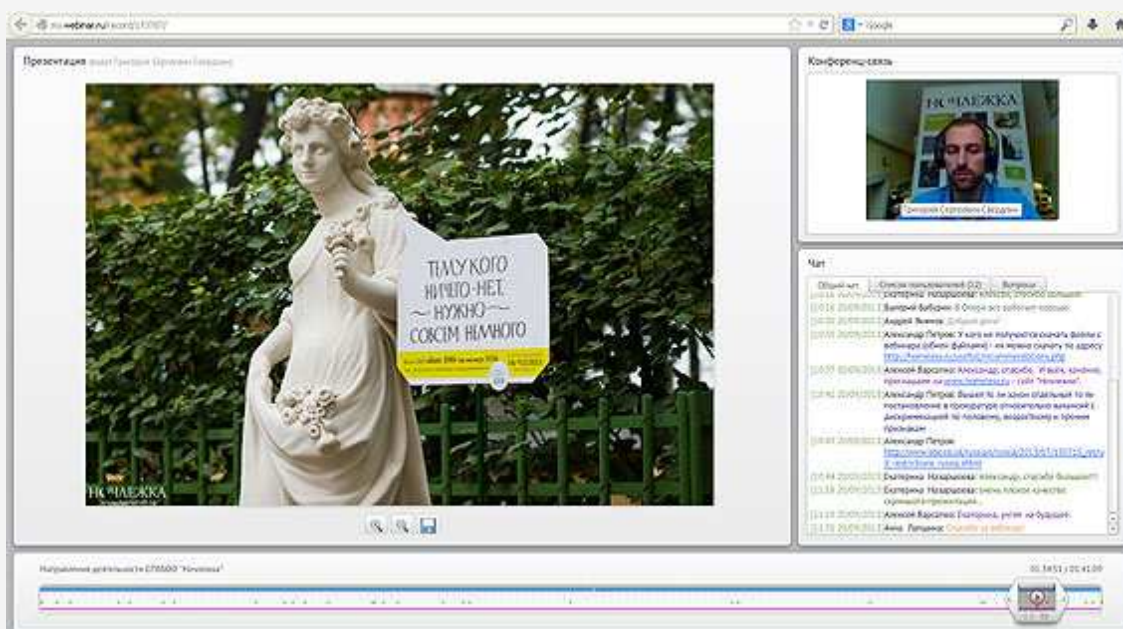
my.webinar.ru/record/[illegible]

Google

Презентация ведет Григорий Сергеевич Свердлин

ТЕМ У КОГО НИЧЕГО НЕТ, НУЖНО СОВСЕМ НЕМНОГО

НОЧЛЕЖКА

Конференц-связь

НОЧЛЕЖКА

Григорий Сергеевич Свердлин

Чат

Общий чат | Список пользователей (12) | Вопросы

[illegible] Екатерина Назарцова: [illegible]
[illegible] Валерий Бабурин: В Опере все работает хорошо
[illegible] Андрей Яковлев: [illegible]
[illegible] Александр Петров: У кого не получается скачать файлы с вебинара (обмен файлами) - их можно скачать по адресу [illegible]
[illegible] Алексей Варсопко: Александр, спасибо. И всех, конечно, приглашаем на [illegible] - сайт "Ночлежки".
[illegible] Александр Петров: Вышел ли закон отдельный то ли постановление в прокуратуре относительно вакансий с дискриминацией по половому, возрастному и прочим признакам
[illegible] Александр Петров: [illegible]
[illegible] Екатерина Назарцова: Александр, спасибо большое!!!
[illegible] Екатерина Назарцова: очень плохое качество скачанной презентации...
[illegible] Алексей Варсопко: Екатерина, учтем на будущее.
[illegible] Анна Лапшина: Спасибо за вебинар!

Направления деятельности СПбБОО "Ночлежка"

01:34:51 / 01:41:00